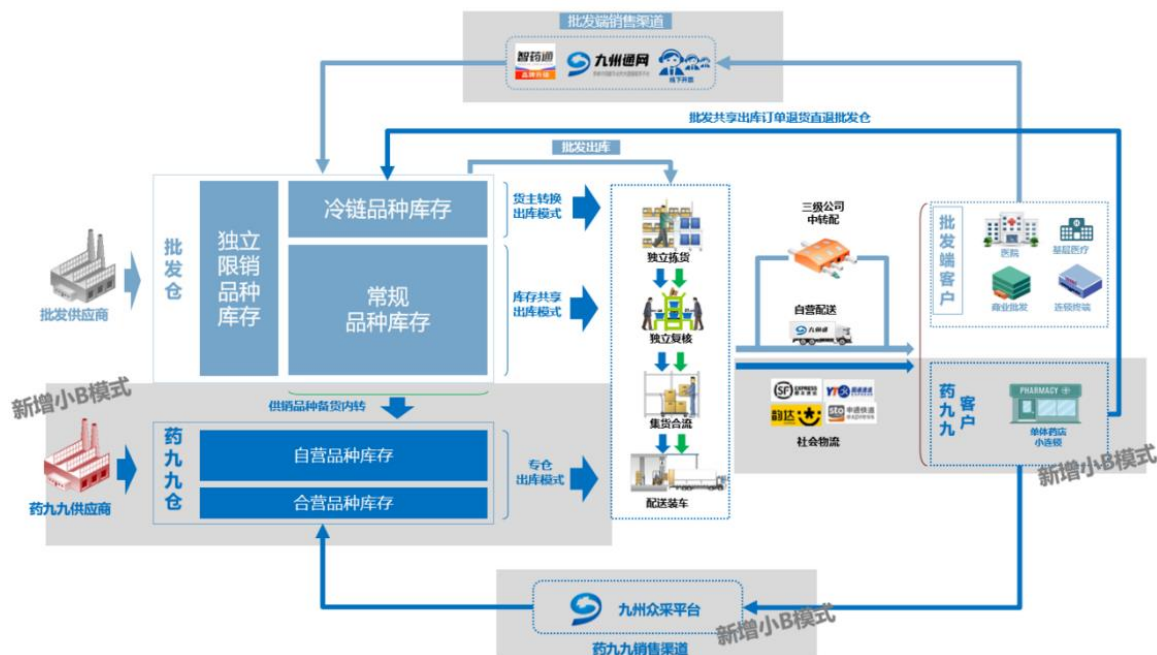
批发端销售渠道

智药通

九州通网

批发共享出库订单退货直退批发仓

批发出库

批发仓

独立限销品种库存

冷链品种库存

常规品种库存

批发供应商

货主转换出库模式

库存共享出库模式

独立拣货

独立复核

集货合流

配送装车

三级公司中转配

自营配送

社会物流

批发端客户

医院

基层医疗

商业批发

连锁终端

新增小B模式

供销品种备货内转

药九九仓

自营品种库存

合营品种库存

药九九供应商

专仓出库模式

药九九客户

PHARMACY

单体药店小连锁

新增小B模式

九州众采平台

新增小B模式

药九九销售渠道